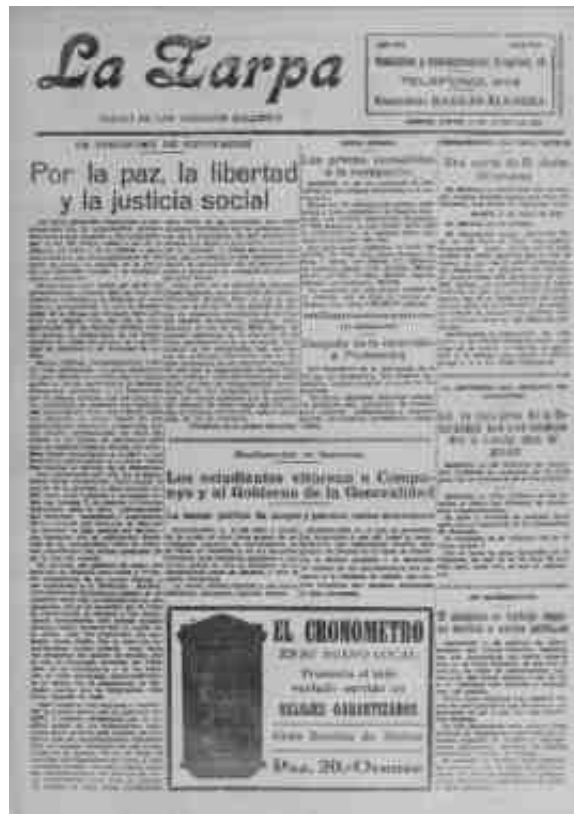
La Zarpa

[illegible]

Redacción y Administración: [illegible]
TELÉFONO: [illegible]
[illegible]

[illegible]

Por la paz, la libertad y la justicia social

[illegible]

Los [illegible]

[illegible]

Una carta de El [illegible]

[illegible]

Los estudiantes elogian a Companys y al Gobierno de la Generalidad

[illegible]

EL CRONOMETRO
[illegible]
Presenta el más variado surtido en
RELOJES GARANTIZADOS
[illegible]
Paz, 20.-Orense